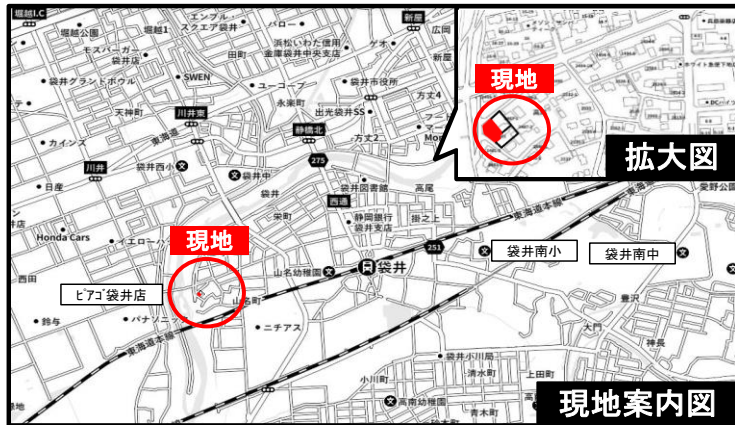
堀越I.C
堀越公園
堀越1
エンブル・スクエア袋井
ハロー
新屋
広岡
モスバーガー
袋井店
田町
浜松いわた信用金庫袋井中央支店
ゲオ
袋井グランドボウル
SWEN
ユーコーフー
袋井市役所
天神町
川井東
永楽町
出光袋井SS
方丈4
カインズ
東海道
静橋北
方丈2
川井
袋井西小
袋井中
275
日産
袋井
袋井図書館
高尾
宋町
西通
静岡銀行袋井支店
掛之上
Honda Cars
イエローハ
東海道本線
251
袋井南小
袋井南中
西田
山名幼稚園
袋井
ピアゴ袋井店
山名町
鈴与
パナソニック
ニチアス
豊沢
東海道本線
袋井小川局
大門
清水町
神長
小川町
上田町
高南幼稚園
青木町
現地
現地
拡大図
現地案内図